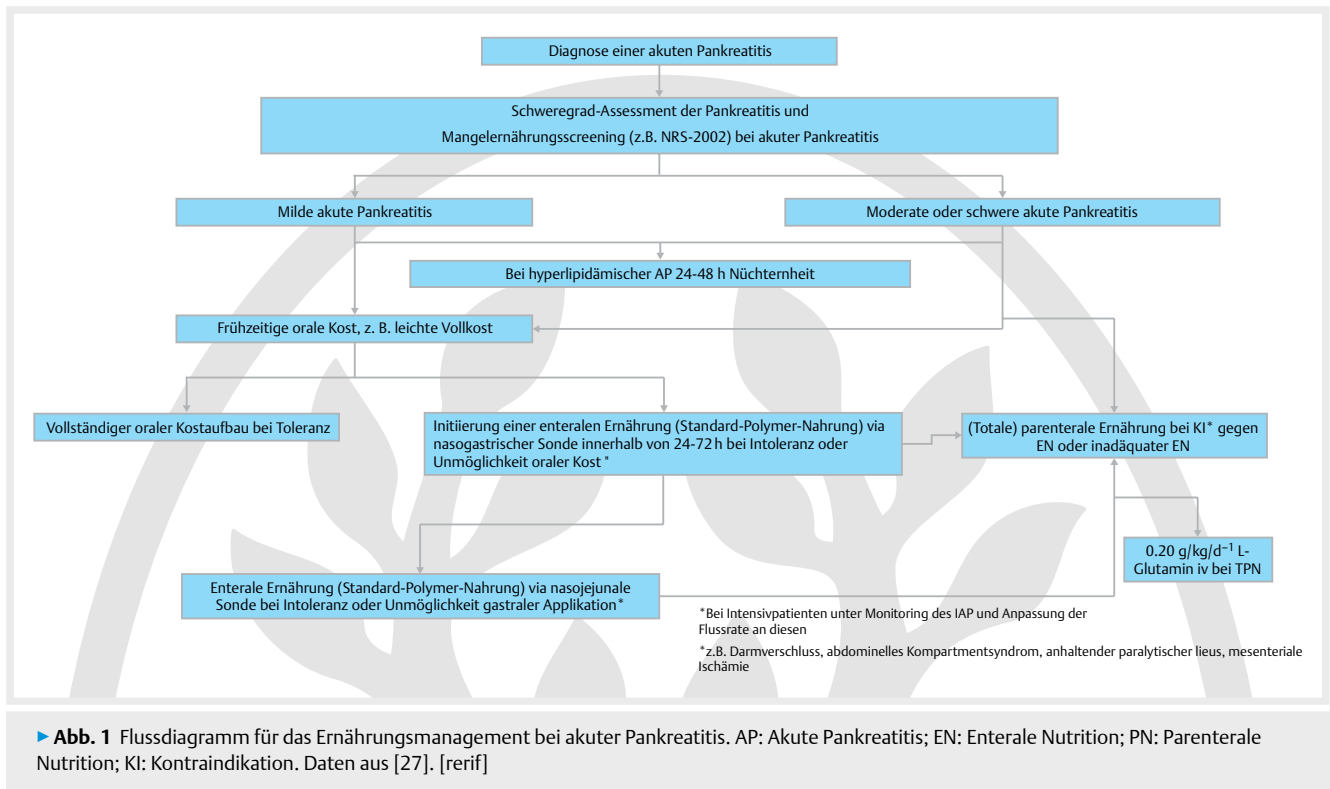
Diagnose einer akuten Pankreatitis

Schweregrad-Assessment der Pankreatitis und Mangelernährungsscreening (z.B. NRS-2002) bei akuter Pankreatitis

Milde akute Pankreatitis

Moderate oder schwere akute Pankreatitis

Bei hyperlipidämischer AP 24-48 h Nüchternheit

Frühzeitige orale Kost, z. B. leichte Vollkost

Vollständiger oraler Kostaufbau bei Toleranz

Initiierung einer enteralen Ernährung (Standard-Polymer-Nahrung) via nasogastrischer Sonde innerhalb von 24-72 h bei Intoleranz oder Unmöglichkeit oraler Kost *

(Totale) parenterale Ernährung bei KI* gegen EN oder inadäquater EN

0.20 g/kg/d$^{-1}$ L-Glutamin iv bei TPN

Enterale Ernährung (Standard-Polymer-Nahrung) via nasojejunale Sonde bei Intoleranz oder Unmöglichkeit gastraler Applikation*

*Bei Intensivpatienten unter Monitoring des IAP und Anpassung der Flussrate an diesen

*z.B. Darmverschluss, abdominelles Kompartmentsyndrom, anhaltender paralytischer lieus, mesenteriale Ischämie

▸ Abb. 1 Flussdiagramm für das Ernährungsmanagement bei akuter Pankreatitis. AP: Akute Pankreatitis; EN: Enterale Nutrition; PN: Parenterale Nutrition; KI: Kontraindikation. Daten aus [27]. [rerif]